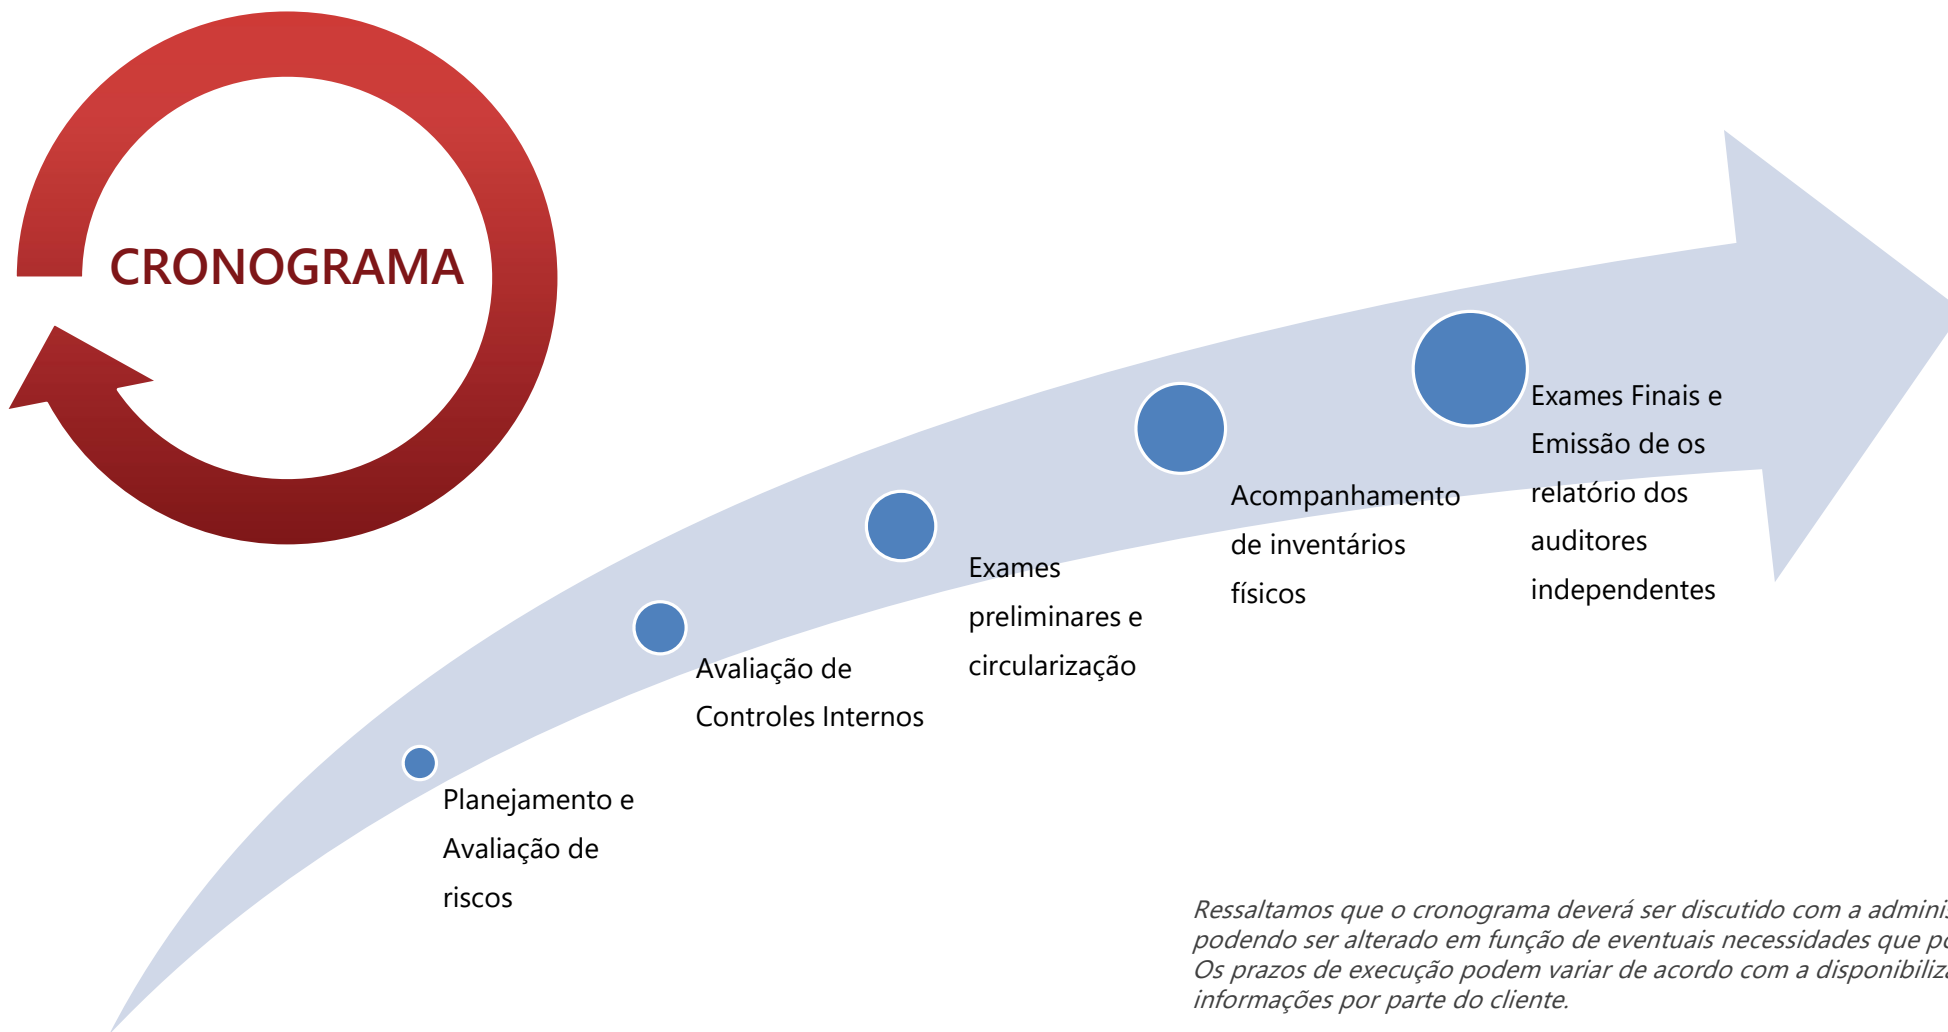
CRONOGRAMA

Planejamento e Avaliação de riscos

Avaliação de Controles Internos

Exames preliminares e circularização

Acompanhamento de inventários físicos

Exames Finais e Emissão de os relatório dos auditores independentes

Ressaltamos que o cronograma deverá ser discutido com a admini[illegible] podendo ser alterado em função de eventuais necessidades que p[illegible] Os prazos de execução podem variar de acordo com a disponibiliz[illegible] informações por parte do cliente.